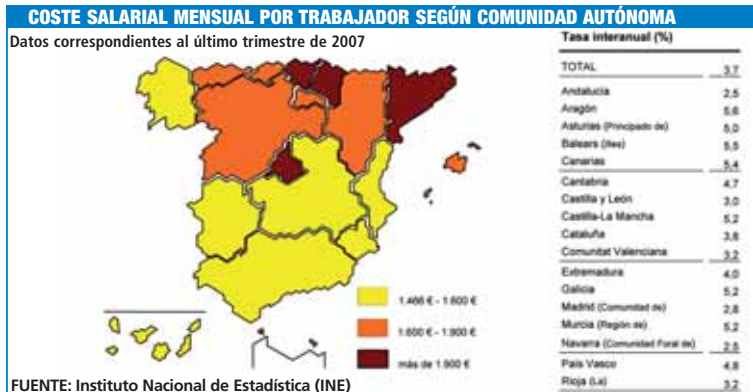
COSTE SALARIAL MENSUAL POR TRABAJADOR SEGÚN COMUNIDAD AUTÓNOMA

Datos correspondientes al último trimestre de 2007

1.466 € - 1.600 €

1.600 € - 1.900 €

más de 1.900 €

Tasa interanual (%)

| | |
|---|---|
| TOTAL | 3,7 |
| Andalucía | 2,5 |
| Aragón | 5,6 |
| Asturias (Principado de) | 5,0 |
| Balears (Illes) | 5,5 |
| Canarias | 5,4 |
| Cantabria | 4,7 |
| Castilla y León | 3,0 |
| Castilla-La Mancha | 5,2 |
| Cataluña | 3,6 |
| Comunitat Valenciana | 3,2 |
| Extremadura | 4,0 |
| Galicia | 5,2 |
| Madrid (Comunidad de) | 2,8 |
| Murcia (Región de) | 5,2 |
| Navarra (Comunidad Foral de) | 2,5 |
| País Vasco | 4,8 |
| Rioja (La) | 3,2 |

FUENTE: Instituto Nacional de Estadística (INE)